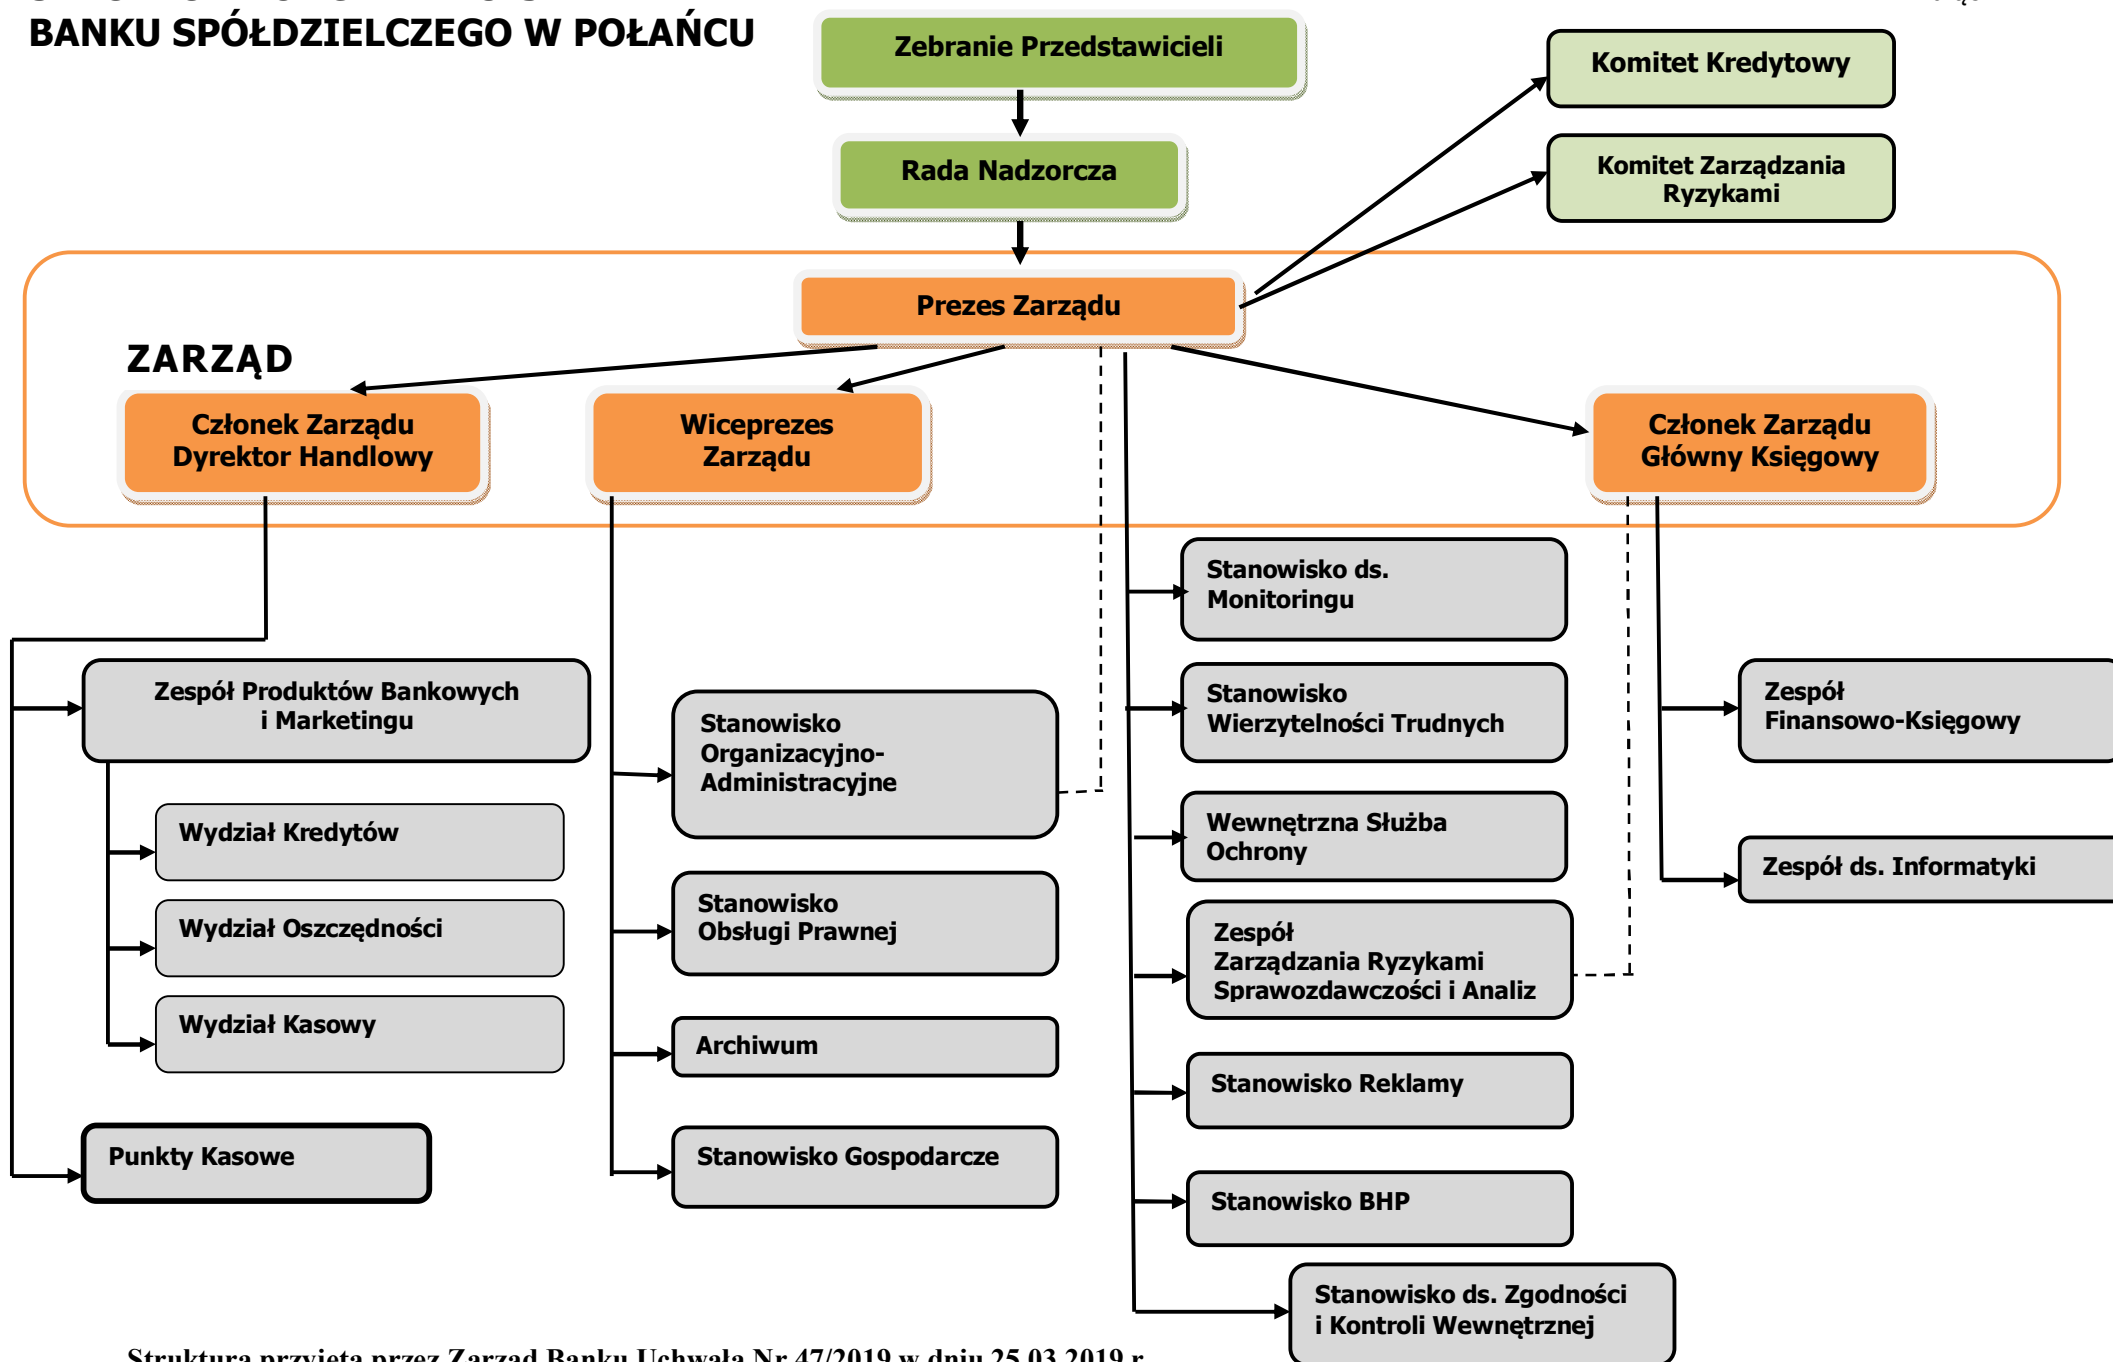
BANKU SPÓŁDZIELCZEGO W POŁAŃCU

Zebranie Przedstawicieli

Rada Nadzorcza

Komitet Kredytowy

Komitet Zarządzania Ryzykami

Prezes Zarządu

ZARZĄD

Członek Zarządu Dyrektor Handlowy

Wiceprezes Zarządu

Członek Zarządu Główny Księgowy

Zespół Produktów Bankowych i Marketingu

Wydział Kredytów

Wydział Oszczędności

Wydział Kasowy

Punkty Kasowe

Stanowisko Organizacyjno-Administracyjne

Stanowisko Obsługi Prawnej

Archiwum

Stanowisko Gospodarcze

Stanowisko ds. Monitoringu

Stanowisko Wierzytelności Trudnych

Wewnętrzna Służba Ochrony

Zespół Zarządzania Ryzykami Sprawozdawczości i Analiz

Stanowisko Reklamy

Stanowisko BHP

Stanowisko ds. Zgodności i Kontroli Wewnętrznej

Zespół Finansowo-Księgowy

Zespół ds. Informatyki

Struktura przyjęta przez Zarząd Banku Uchwała Nr 47/2019 w dniu 25.03.2019 r.